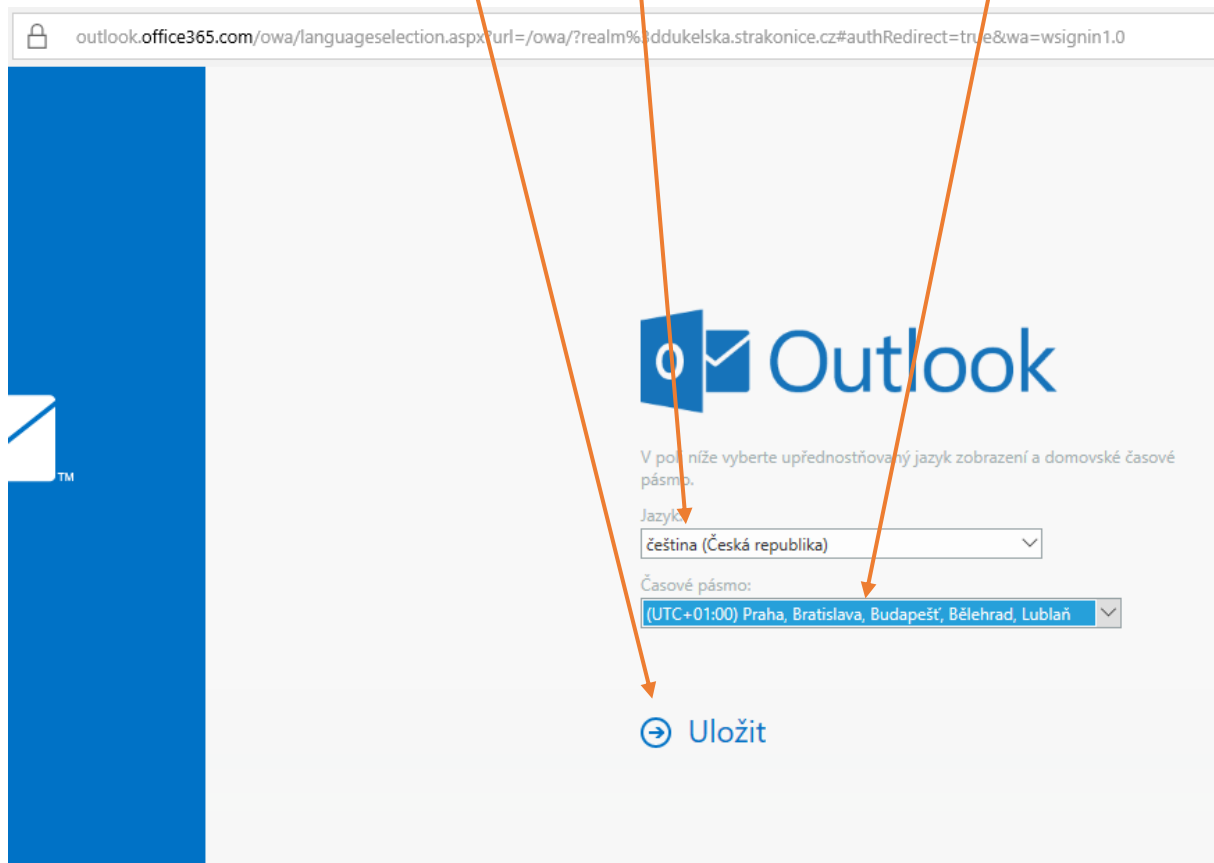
outlook.office365.com/owa/languageselection.aspx?url=/owa/?realm%3ddukelska.strakonice.cz#authRedirect=true&wa=wsignin1.0

TM

Outlook

V poli níže vyberte upřednostňovaný jazyk zobrazení a domovské časové pásmo.

Jazyk:

čeština (Česká republika)

Časové pásmo:

(UTC+01:00) Praha, Bratislava, Budapešť, Bělehrad, Lublaň

Uložit